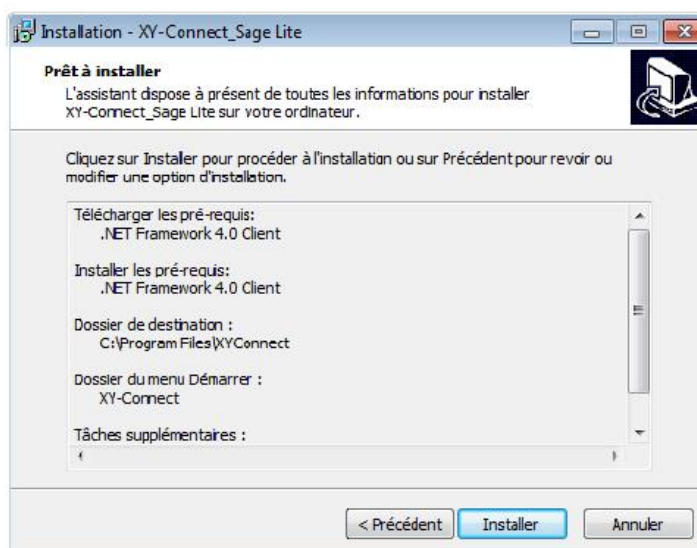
Installation - XY-Connect_Sage Lite

Prêt à installer
L'assistant dispose à présent de toutes les informations pour installer XY-Connect_Sage Lite sur votre ordinateur.

Cliquez sur Installer pour procéder à l'installation ou sur Précédent pour revoir ou modifier une option d'installation.

Télécharger les pré-requis:
.NET Framework 4.0 Client

Installer les pré-requis:
.NET Framework 4.0 Client

Dossier de destination :
C:\Program Files\XYConnect

Dossier du menu Démarrer :
XY-Connect

Tâches supplémentaires :

< Précédent
Installer
Annuler